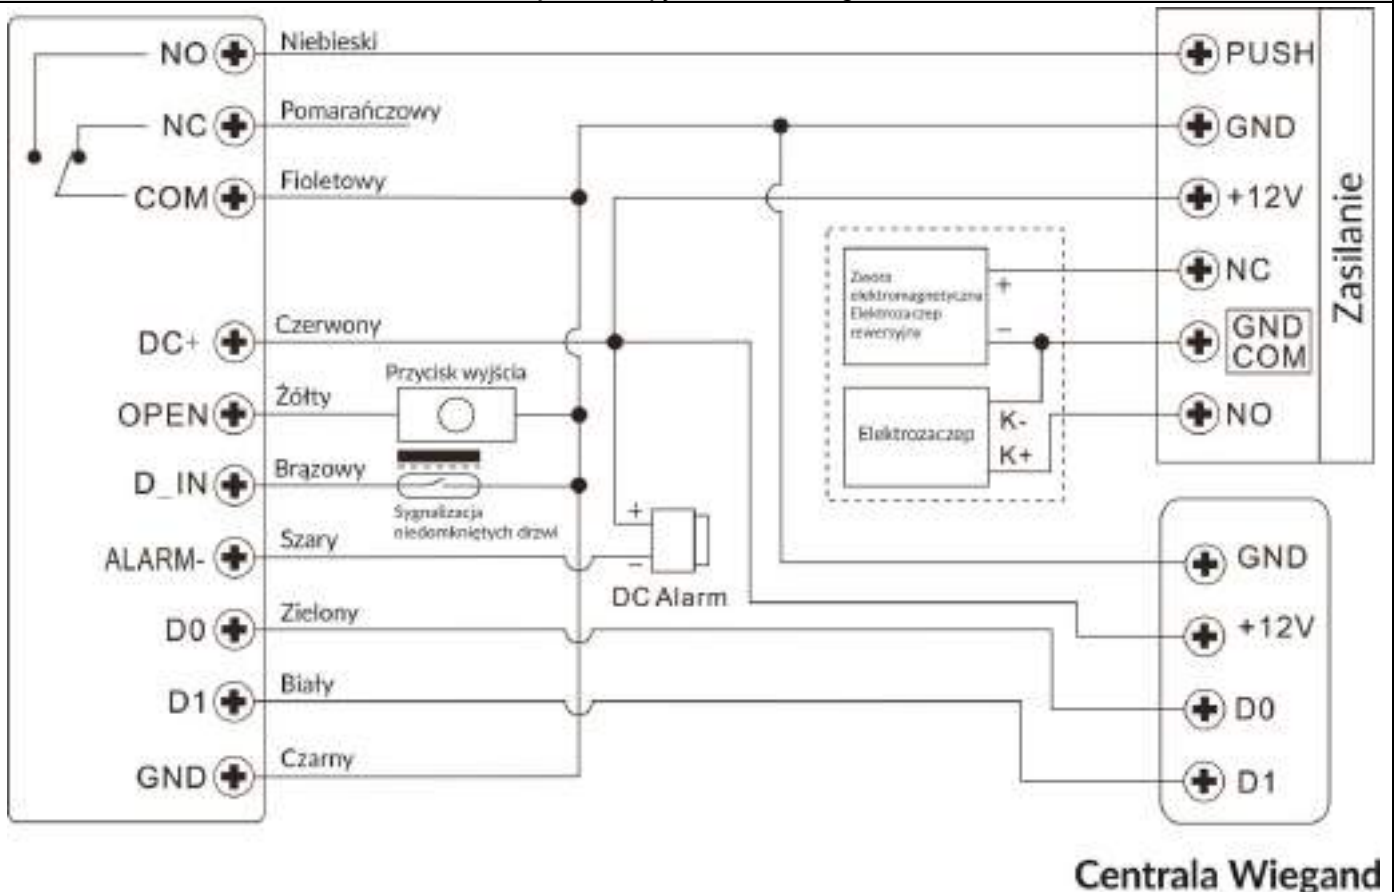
NO
NC
COM
DC+
OPEN
D_IN
ALARM-
D0
D1
GND

Niebieski
Pomarańczowy
Fioletowy
Czerwony
Żółty
Brązowy
Szary
Zielony
Biały
Czarny

Przycisk wyjścia
Sygnalizacja niedomkniętych drzwi

+
−
DC Alarm

Zwora elektromagnetyczna Elektrozaczep rewersyjny
+
−
Elektrozaczep
K-
K+

PUSH
GND
+12V
NC
GND COM
NO
Zasilanie

GND
+12V
D0
D1

Centrala Wiegand